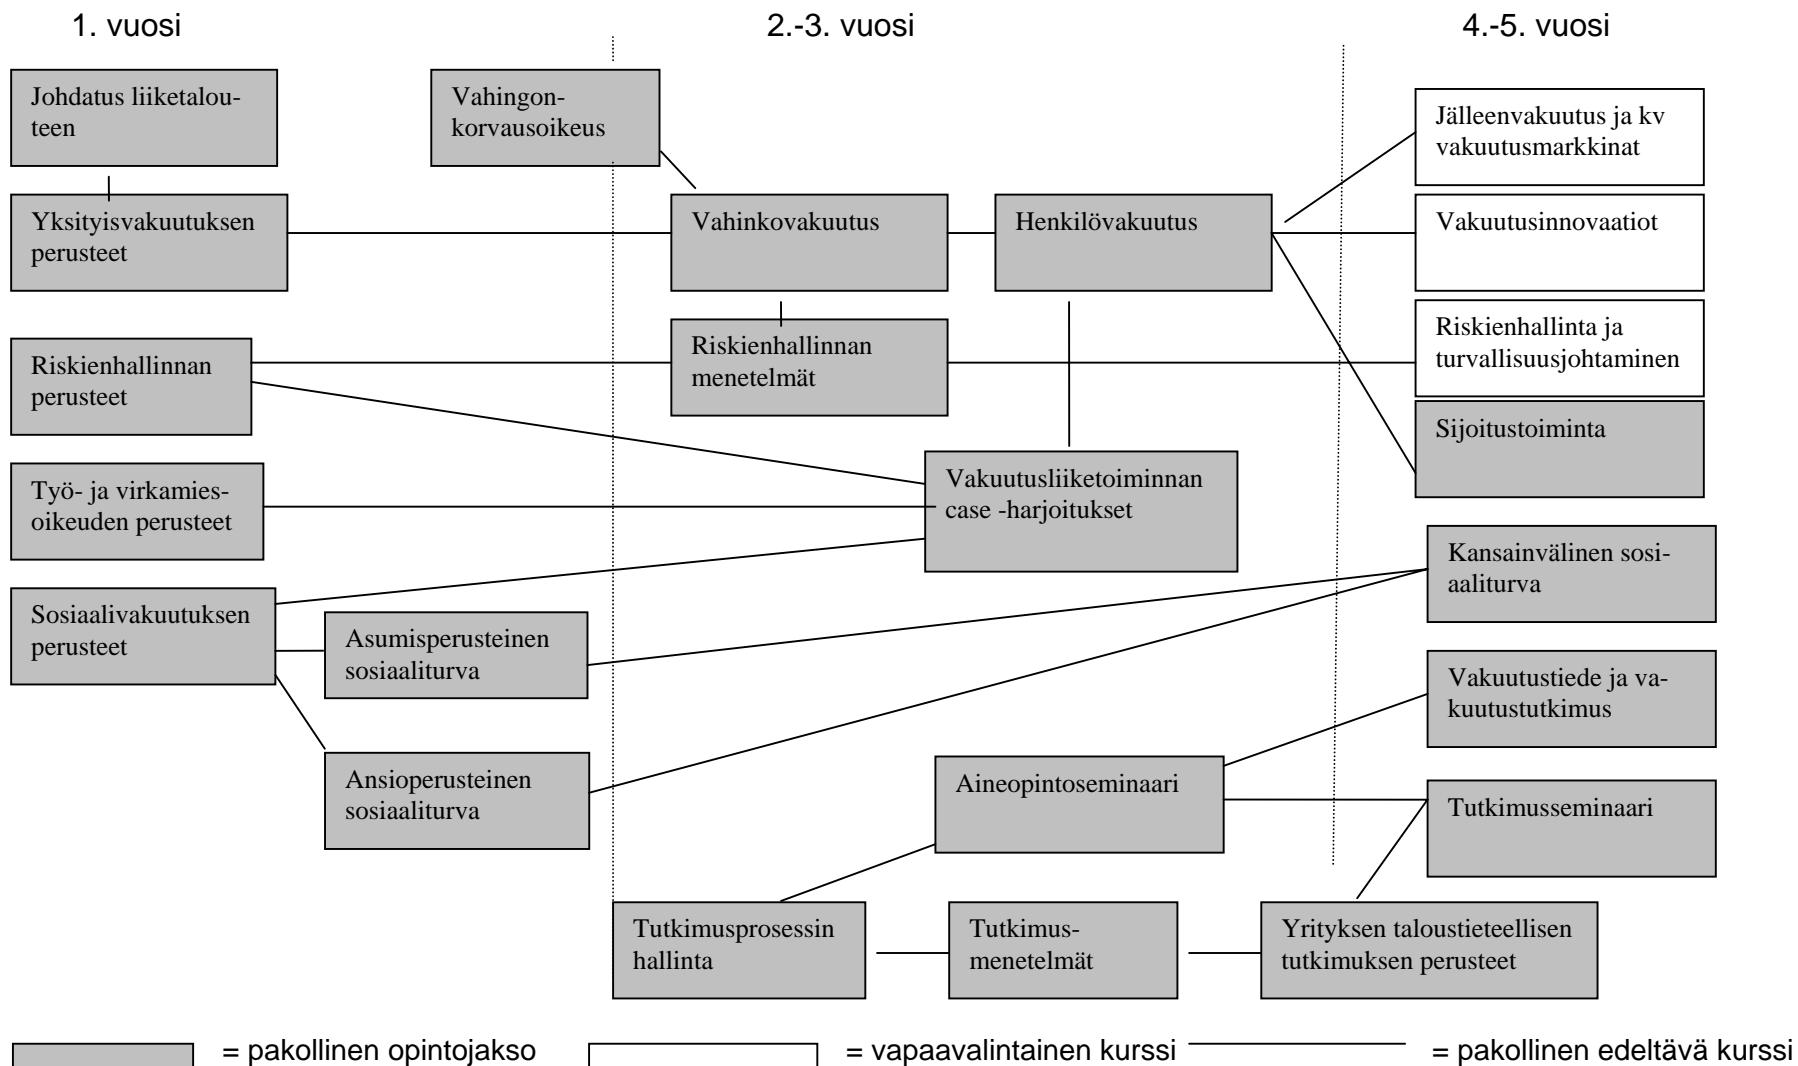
1. vuosi

2.-3. vuosi

4.-5. vuosi

Johdatus liiketalouteen

Vahingonkorvausoikeus

Jälleenvakuutus ja kv vakuutusmarkkinat

Yksityisvakuutuksen perusteet

Vahinkovakuutus

Henkilövakuutus

Vakuutusinnovaatiot

Riskienhallinnan menetelmät

Riskienhallinta ja turvallisuusjohtaminen

Riskienhallinnan perusteet

Sijoitustoiminta

Vakuutusliiketoiminnan case -harjoitukset

Työ- ja virkamiesoikeuden perusteet

Kansainvälinen sosiaaliturva

Sosiaalivakuutuksen perusteet

Asumisperusteinen sosiaaliturva

Vakuutustiede ja vakuutustutkimus

Ansioperusteinen sosiaaliturva

Aineopintoseminaari

Tutkimusseminaari

Tutkimusprosessin hallinta

Tutkimusmenetelmät

Yrityksen taloustieteellisen tutkimuksen perusteet

= pakollinen opintojakso

= vapaavalintainen kurssi

= pakollinen edeltävä kurssi